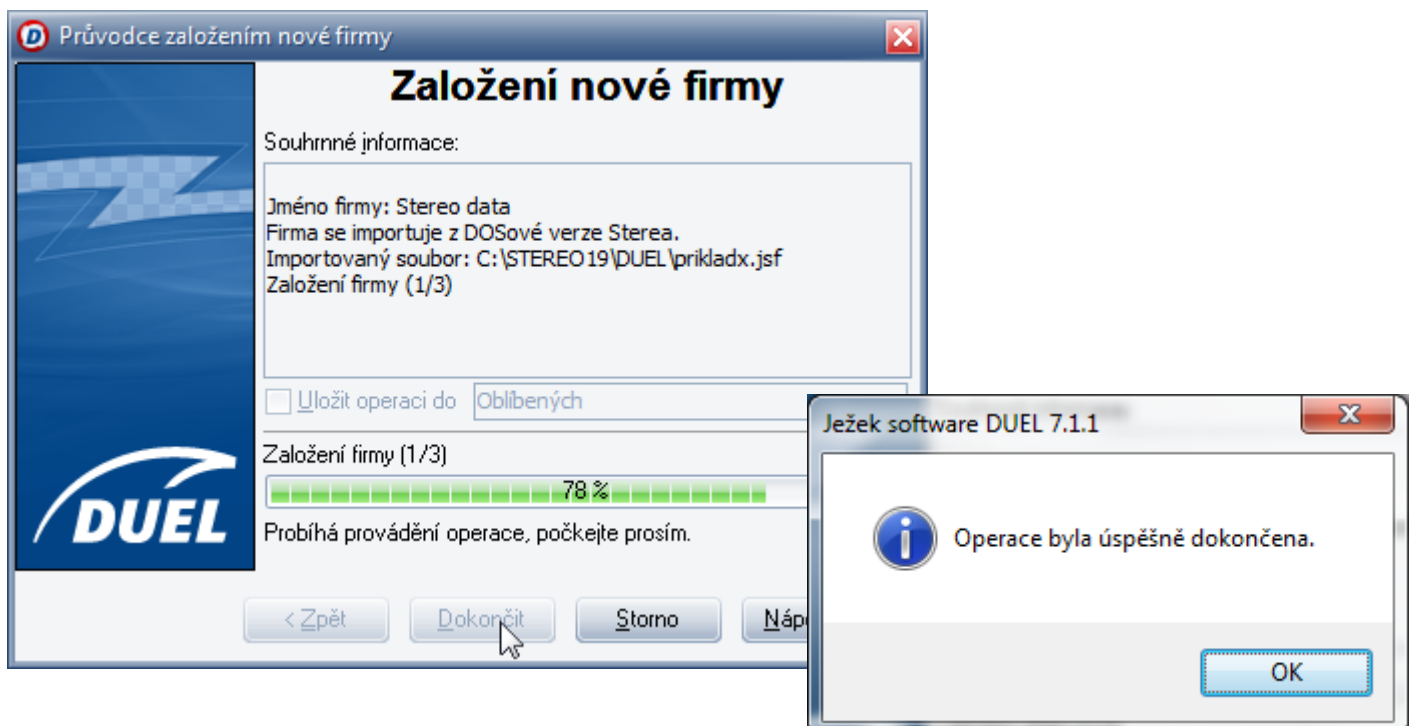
Průvodce založením nové firmy

Založení nové firmy

Souhrnné informace:

Jméno firmy: Stereo data
Firma se importuje z DOSové verze Sterea.
Importovaný soubor: C:\STEREO19\DUEL\prikladx.jsf
Založení firmy (1/3)

Uložit operaci do Oblíbených

Založení firmy (1/3)

78 %

Probíhá provádění operace, počkejte prosím.

DUEL

< Zpět
Dokončit
Storno
Náp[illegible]

Ježek software DUEL 7.1.1

Operace byla úspěšně dokončena.

OK